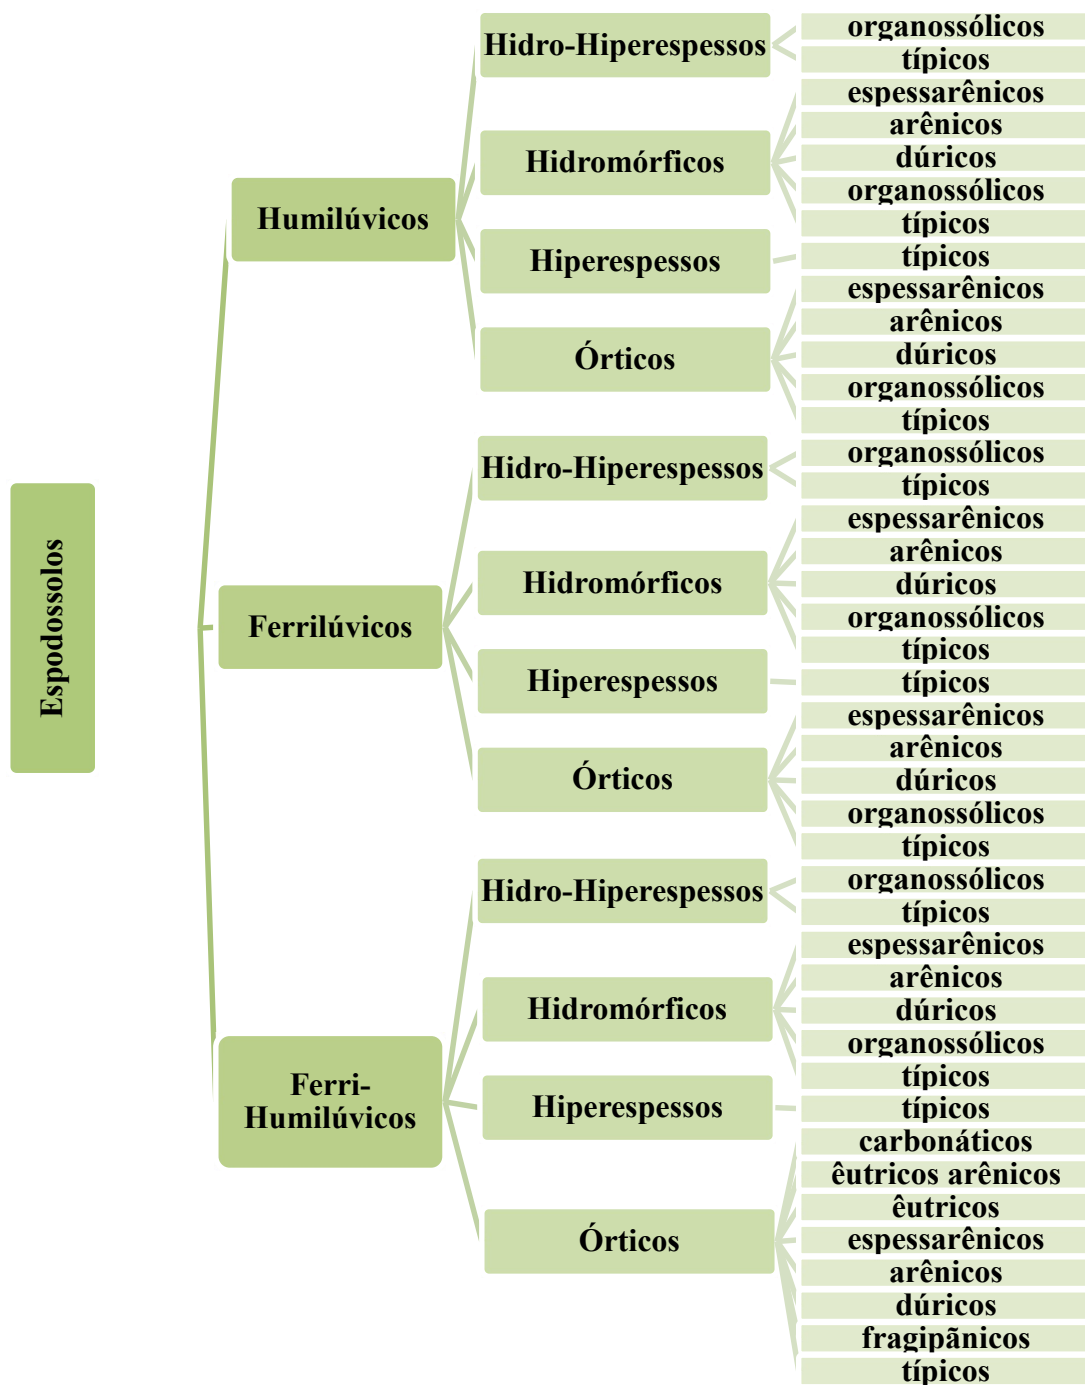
Espodossolos

Humilúvicos

Hidro-Hiperespessos
organossólicos
típicos

Hidromórficos
espessarênicos
arênicos
dúricos
organossólicos
típicos

Hiperespessos
típicos

Órticos
espessarênicos
arênicos
dúricos
organossólicos
típicos

Ferrilúvicos

Hidro-Hiperespessos
organossólicos
típicos

Hidromórficos
espessarênicos
arênicos
dúricos
organossólicos
típicos

Hiperespessos
típicos

Órticos
espessarênicos
arênicos
dúricos
organossólicos
típicos

Ferri-Humilúvicos

Hidro-Hiperespessos
organossólicos
típicos

Hidromórficos
espessarênicos
arênicos
dúricos
organossólicos
típicos

Hiperespessos
típicos

Órticos
carbonáticos
êutricos arênicos
êutricos
espessarênicos
arênicos
dúricos
fragipânicos
típicos